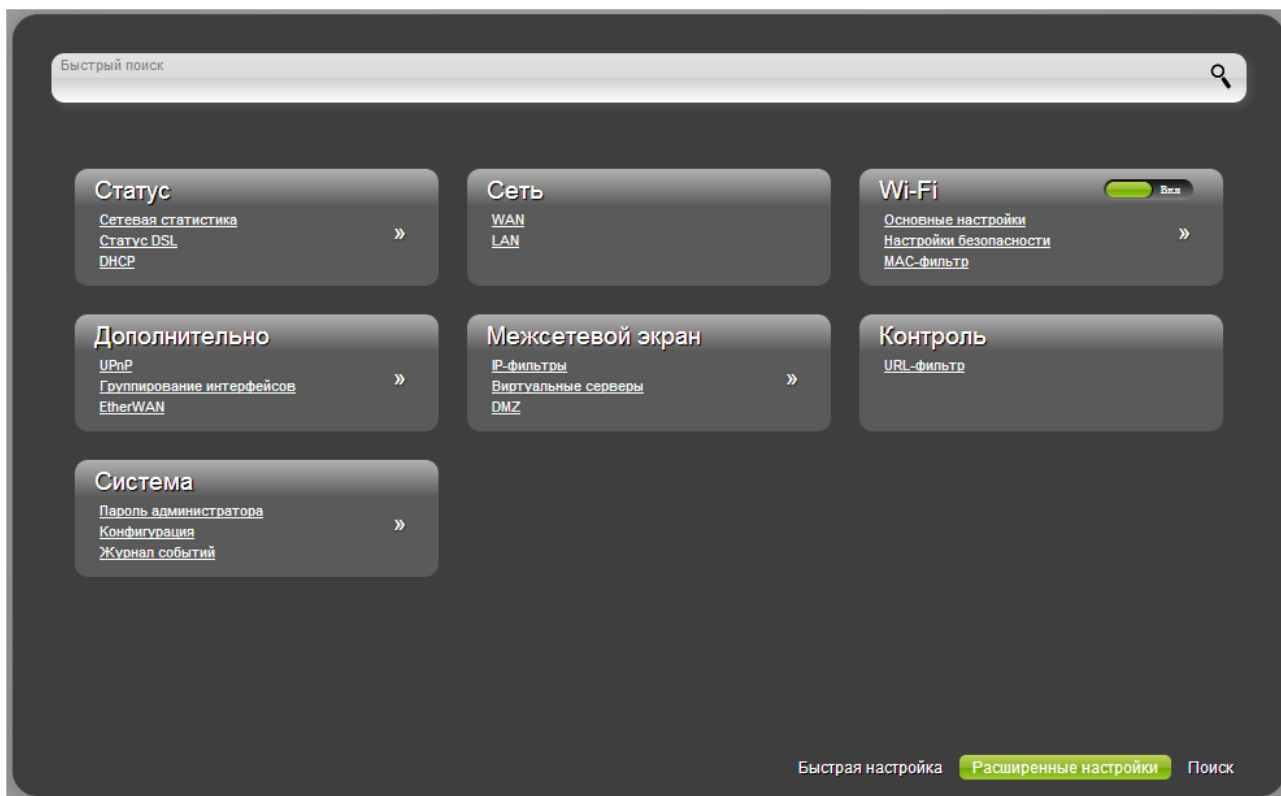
Быстрый поиск

Статус
Сетевая статистика
Статус DSL
DHCP
»

Сеть
WAN
LAN

Wi-Fi
Вкл
Основные настройки
Настройки безопасности
MAC-фильтр
»

Дополнительно
UPnP
Группирование интерфейсов
EtherWAN
»

Межсетевой экран
IP-фильтры
Виртуальные серверы
DMZ
»

Контроль
URL-фильтр

Система
Пароль администратора
Конфигурация
Журнал событий
»

Быстрая настройка Расширенные настройки Поиск